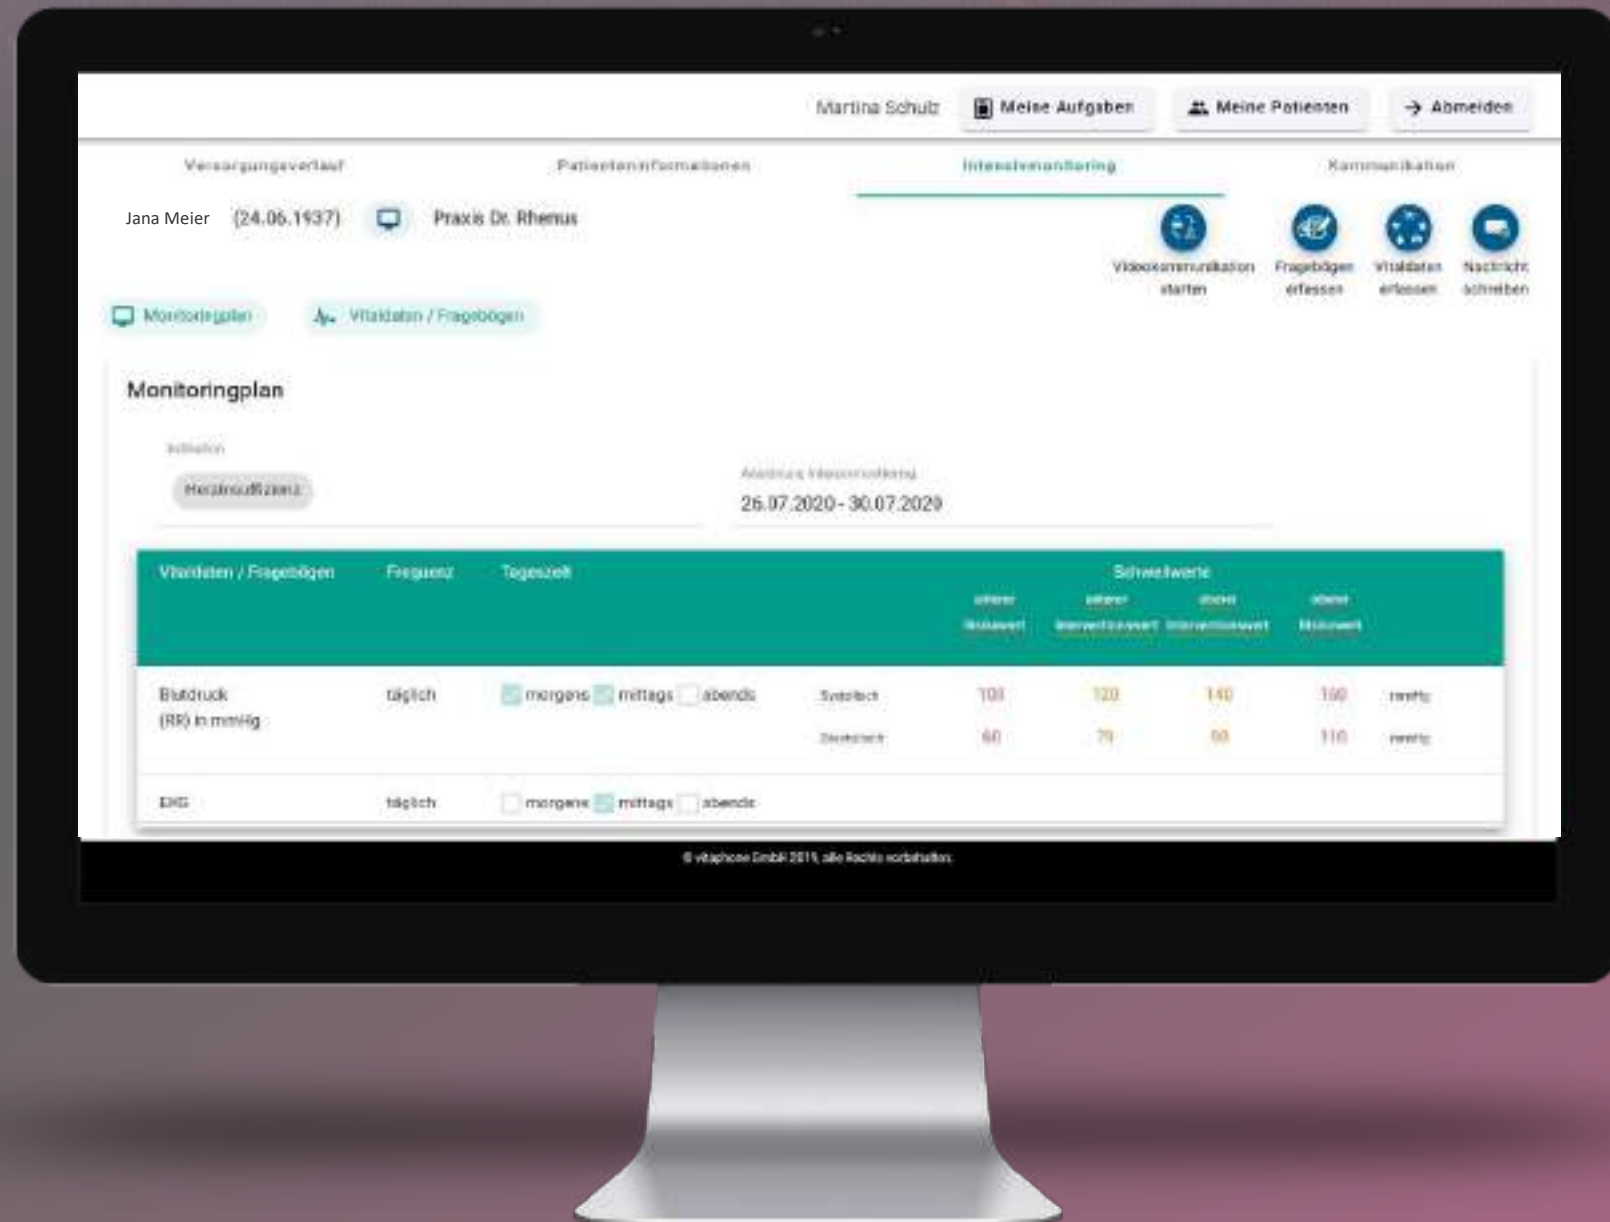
Martina Schulz Meine Aufgaben Meine Patienten Abmelden

Versorgungsverlauf Patienteninformationen Intensivmonitoring Kommunikation

Jana Meier (24.06.1937) Praxis Dr. Rhenus

Videokommunikation starten Fragebögen erfassen Vitaldaten erfassen Nachricht schreiben

Monitoringplan Vitaldaten / Fragebögen

Monitoringplan

Indikation
Herzinsuffizienz

Anordnung Intensivmonitoring
26.07.2020 - 30.07.2020

| Vitaldaten / Fragebögen | Frequenz | Tageszeit | | Schwellwerte unterer Risikowert | unterer Interventionswert | oberer Interventionswert | oberer Risikowert | |
|---|---|---|---|---|---|---|---|---|
| Blutdruck (RR) in mmHg | täglich | morgens mittags abends | Systolisch | 100 | 120 | 140 | 160 | mmHg |
| | | | Diastolisch | 60 | 70 | 90 | 110 | mmHg |
| EKG | täglich | morgens mittags abends | | | | | | |

© vitaphone GmbH 2019, alle Rechte vorbehalten.